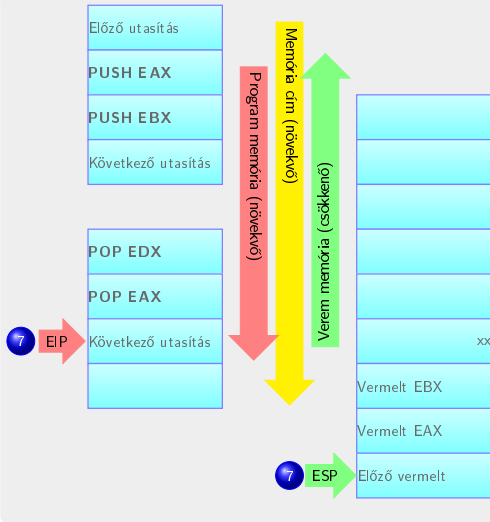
Előző utasítás

PUSH EAX

PUSH EBX

Következő utasítás

POP EDX

POP EAX

7 EIP Következő utasítás

Program memória (növekvő)

Memória cím (növekvő)

Verem memória (csökkenő)

xx

Vermelt EBX

Vermelt EAX

7 ESP Előző vermelt